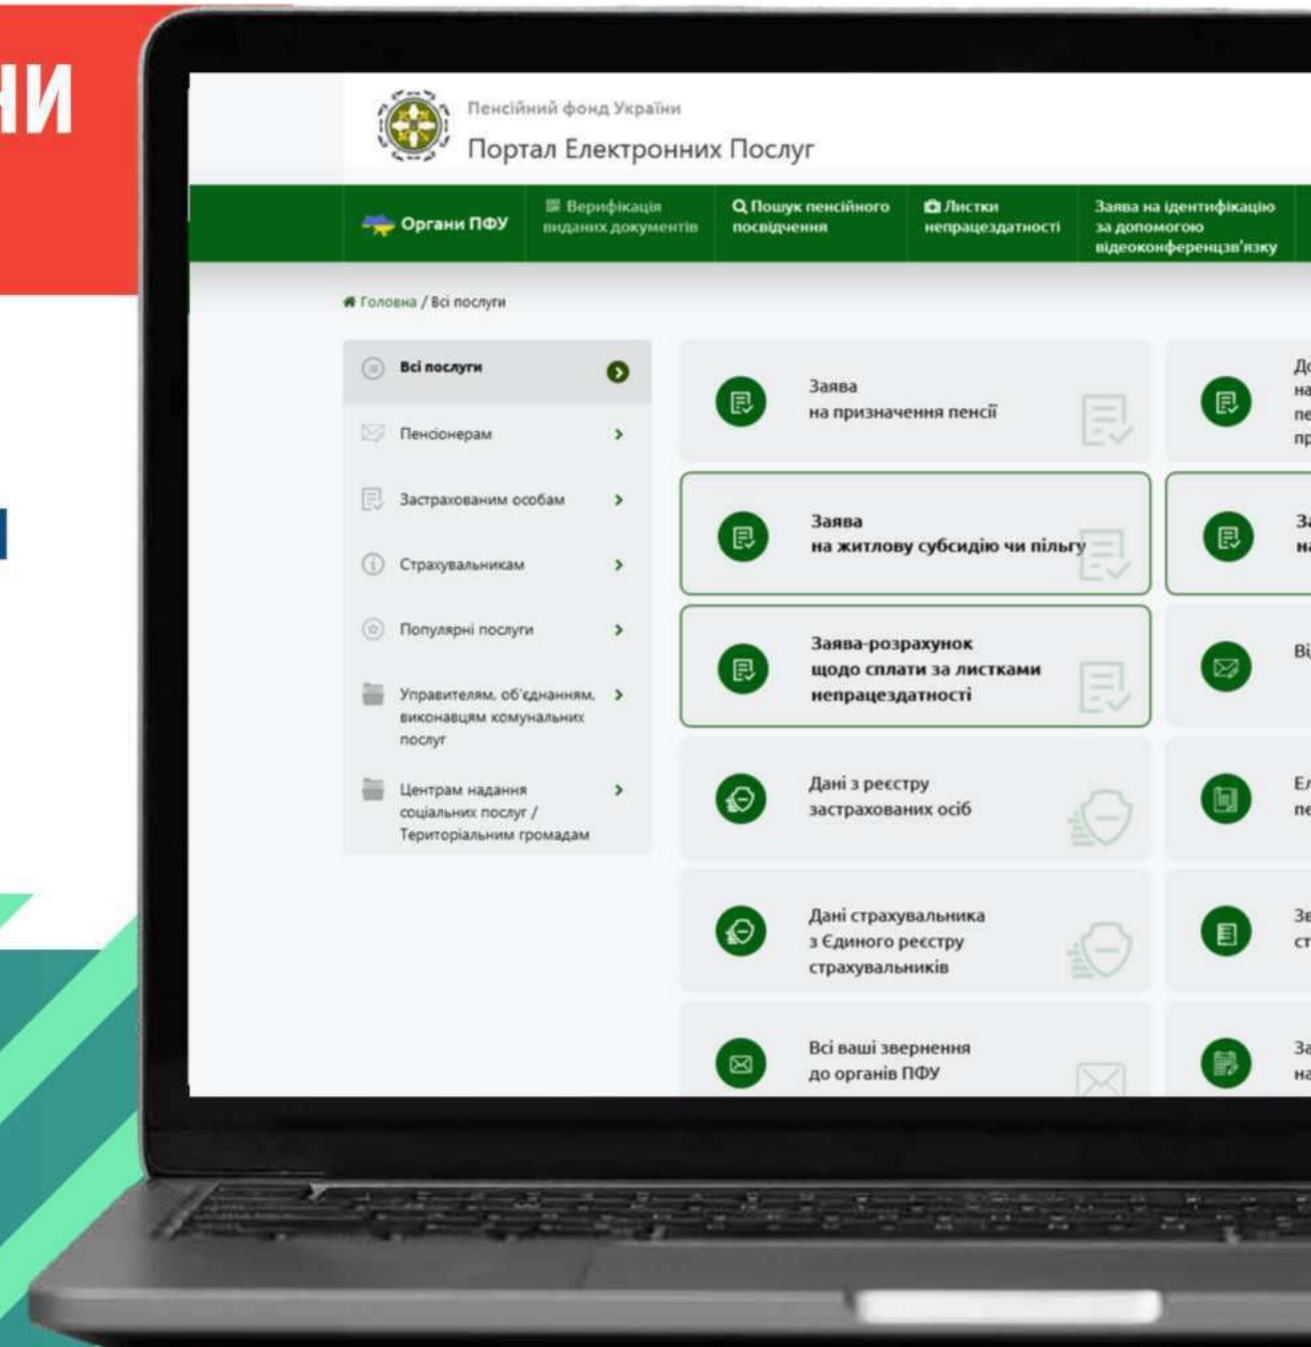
НИ

Пенсійний фонд України
Портал Електронних Послуг

Органи ПФУ
Верифікація виданих документів
Пошук пенсійного посвідчення
Листки непрацездатності
Заява на ідентифікацію за допомогою відеоконференцзв'язку

Головна / Всі послуги

Всі послуги
Пенсіонерам
Застрахованим особам
Страхувальникам
Популярні послуги
Управителям, об'єднанням, виконавцям комунальних послуг
Центрам надання соціальних послуг / Територіальним громадам

Заява на призначення пенсії

До на пе пр

Заява на житлову субсидію чи пільгу

За на

Заява-розрахунок щодо сплати за листками непрацездатності

Ві

Дані з реєстру застрахованих осіб

Ел пе

Дані страхувальника з Єдиного реєстру страхувальників

Зв ст

Всі ваші звернення до органів ПФУ

За на